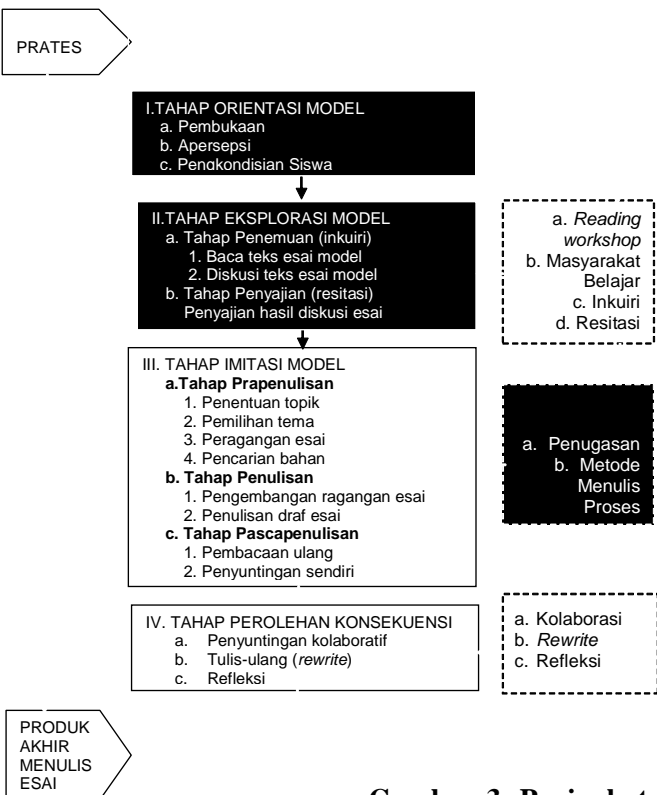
PRATES

I.TAHAP ORIENTASI MODEL
a. Pembukaan
b. Apersepsi
c. Pengkondisian Siswa

II.TAHAP EKSPLORASI MODEL
a. Tahap Penemuan (inkuiri)
1. Baca teks esai model
2. Diskusi teks esai model
b. Tahap Penyajian (resitasi)
Penyajian hasil diskusi esai

a. *Reading workshop*
b. Masyarakat Belajar
c. Inkuiri
d. Resitasi

III. TAHAP IMITASI MODEL
**a.Tahap Prapenulisan**
1. Penentuan topik
2. Pemilihan tema
3. Peragangan esai
4. Pencarian bahan
**b. Tahap Penulisan**
1. Pengembangan ragangan esai
2. Penulisan draf esai
**c. Tahap Pascapenulisan**
1. Pembacaan ulang
2. Penyuntingan sendiri

a. Penugasan
b. Metode Menulis Proses

IV. TAHAP PEROLEHAN KONSEKUENSI
a. Penyuntingan kolaboratif
b. Tulis-ulang (*rewrite*)
c. Refleksi

a. Kolaborasi
b. *Rewrite*
c. Refleksi

PRODUK AKHIR MENULIS ESAI

Gambar 3. Perjedat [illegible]